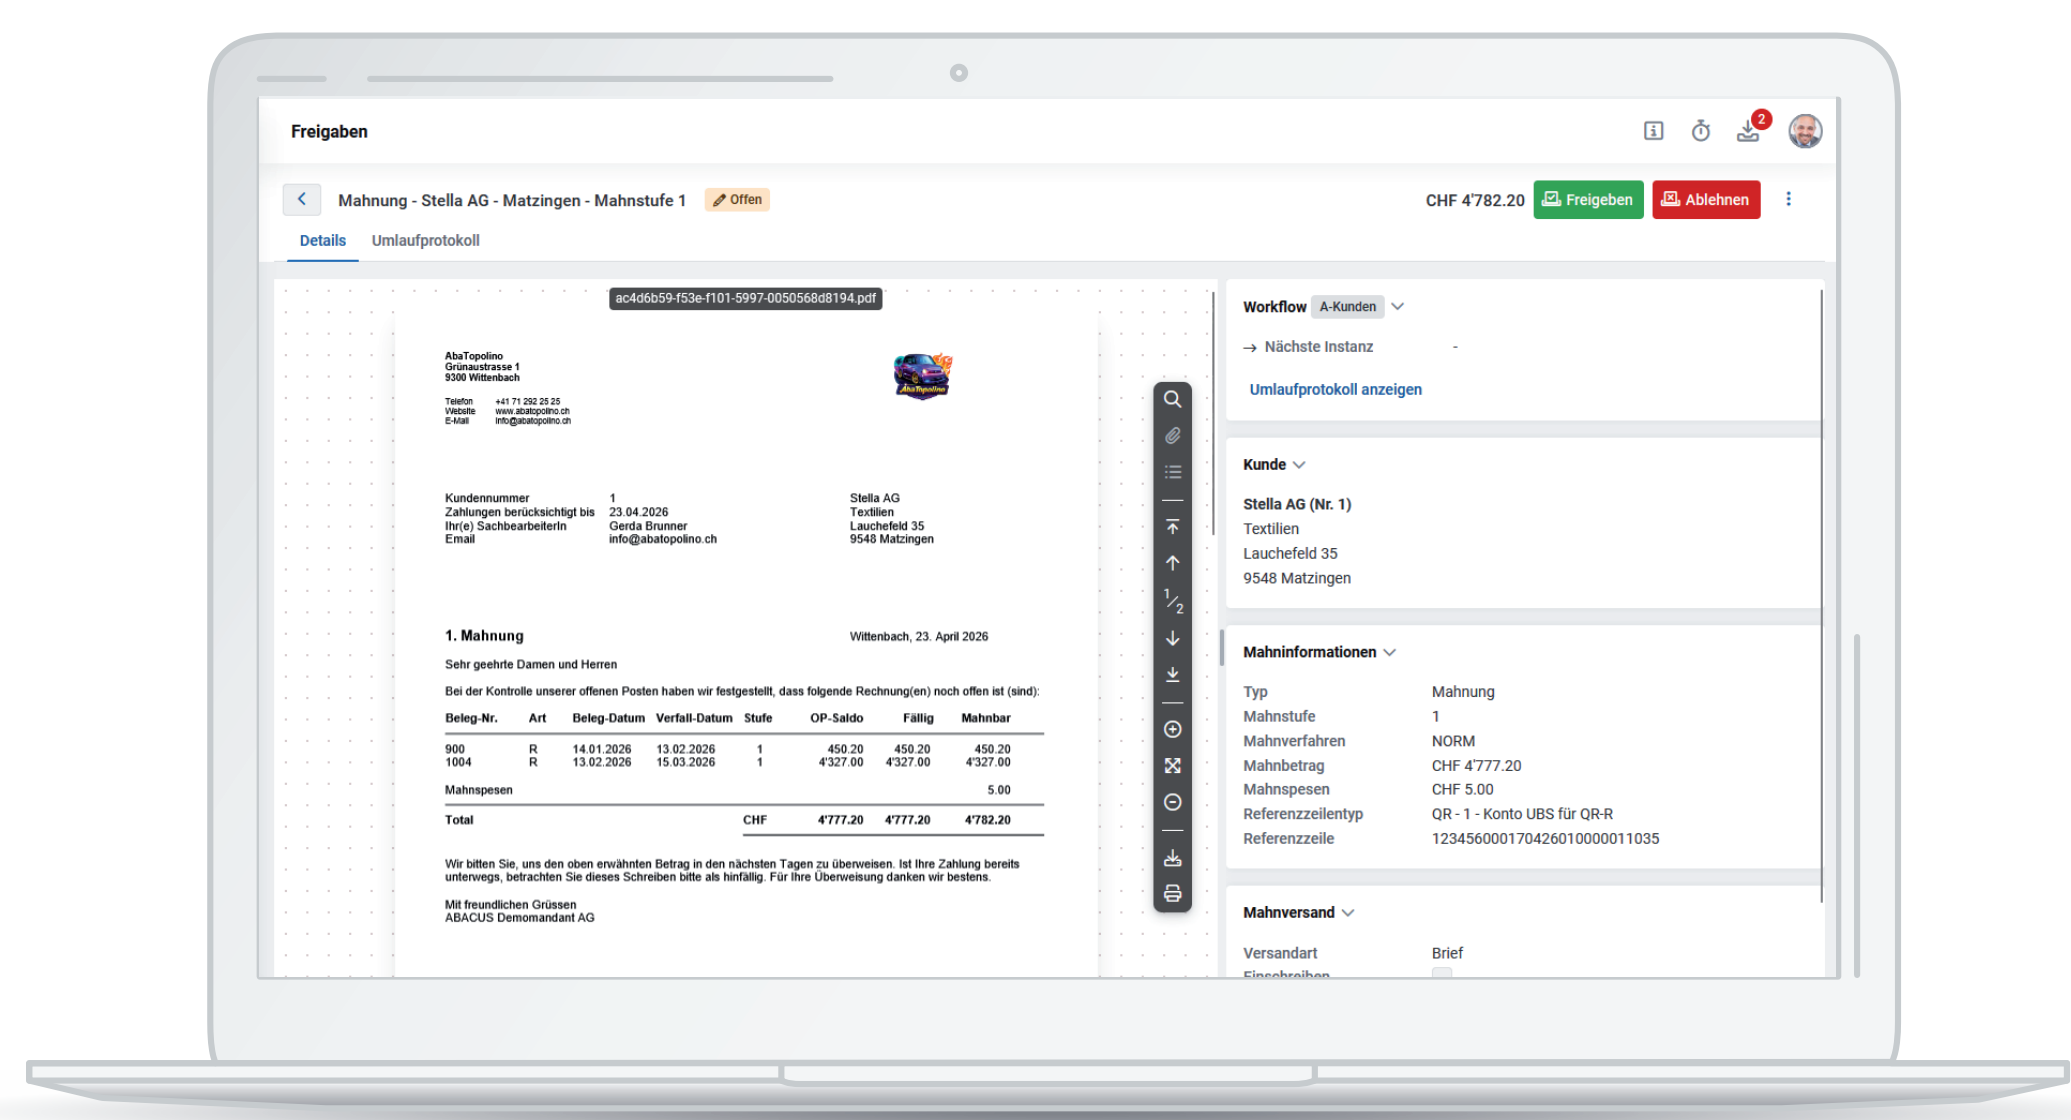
Freigaben

2

Mahnung - Stella AG - Matzingen - Mahnstufe 1 Offen

CHF 4'782.20 Freigeben Ablehnen

Details Umlaufprotokoll

ac4d6b59-f53e-f101-5997-0050568d8194.pdf

AbaTopolino
Grünaustrasse 1
9300 Wittenbach

Telefon +41 71 292 25 25
Website www.abatopolino.ch
E-Mail info@abatopolino.ch

AbaTopolino

Kundennummer 1
Zahlungen berücksichtigt bis 23.04.2026
Ihr(e) SachbearbeiterIn Gerda Brunner
Email info@abatopolino.ch

Stella AG
Textilien
Lauchefeld 35
9548 Matzingen

1. Mahnung

Wittenbach, 23. April 2026

Sehr geehrte Damen und Herren

Bei der Kontrolle unserer offenen Posten haben wir festgestellt, dass folgende Rechnung(en) noch offen ist (sind):

| Beleg-Nr. | Art | Beleg-Datum | Verfall-Datum | Stufe | | OP-Saldo | Fällig | Mahnbar |
|---|---|---|---|---|---|---|---|---|
| 900 | R | 14.01.2026 | 13.02.2026 | 1 | | 450.20 | 450.20 | 450.20 |
| 1004 | R | 13.02.2026 | 15.03.2026 | 1 | | 4'327.00 | 4'327.00 | 4'327.00 |
| Mahnspesen | | | | | | | | 5.00 |
| Total | | | | | CHF | 4'777.20 | 4'777.20 | 4'782.20 |

Wir bitten Sie, uns den oben erwähnten Betrag in den nächsten Tagen zu überweisen. Ist Ihre Zahlung bereits unterwegs, betrachten Sie dieses Schreiben bitte als hinfällig. Für Ihre Überweisung danken wir bestens.

Mit freundlichen Grüssen
ABACUS Demomandant AG

1/2

Workflow A-Kunden

→ Nächste Instanz -

Umlaufprotokoll anzeigen

Kunde

Stella AG (Nr. 1)
Textilien
Lauchefeld 35
9548 Matzingen

Mahninformationen

| Typ | Mahnung |
|---|---|
| Mahnstufe | 1 |
| Mahnverfahren | NORM |
| Mahnbetrag | CHF 4'777.20 |
| Mahnspesen | CHF 5.00 |
| Referenzzeilentyp | QR - 1 - Konto UBS für QR-R |
| Referenzzeile | 123456000170426010000011035 |

Mahnversand

Versandart Brief
Einschreiben